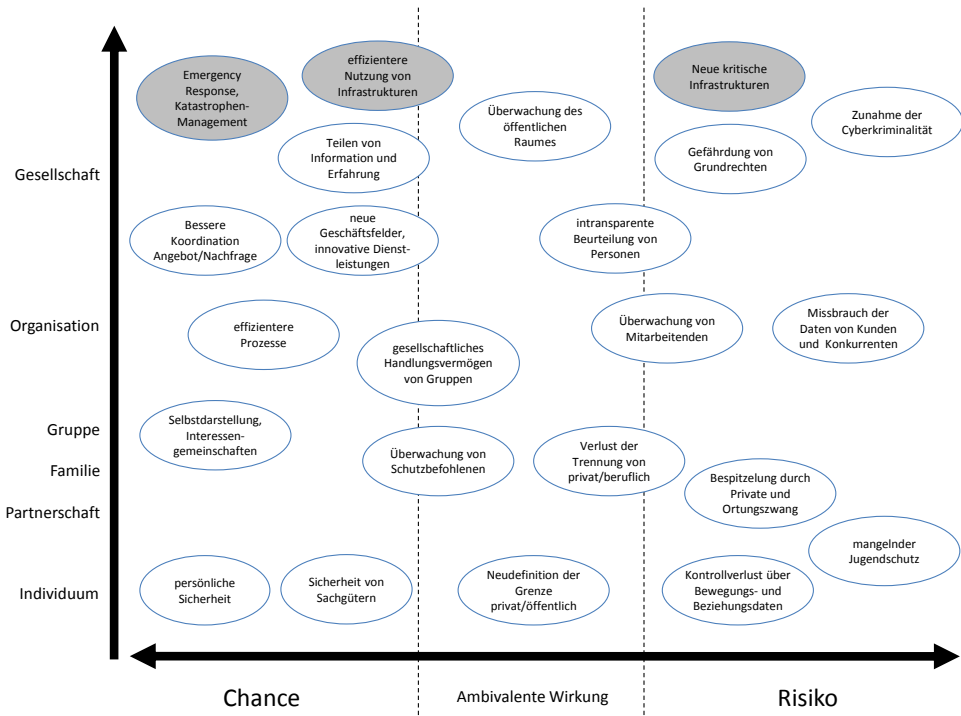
Emergency Response, Katastrophen-Management

effizientere Nutzung von Infrastrukturen

Neue kritische Infrastrukturen

Überwachung des öffentlichen Raumes

Zunahme der Cyberkriminalität

Teilen von Information und Erfahrung

Gefährdung von Grundrechten

Gesellschaft

Bessere Koordination Angebot/Nachfrage

neue Geschäftsfelder, innovative Dienstleistungen

intransparente Beurteilung von Personen

Organisation

effizientere Prozesse

gesellschaftliches Handlungsvermögen von Gruppen

Überwachung von Mitarbeitenden

Missbrauch der Daten von Kunden und Konkurrenten

Gruppe

Familie

Partnerschaft

Selbstdarstellung, Interessengemeinschaften

Überwachung von Schutzbefohlenen

Verlust der Trennung von privat/beruflich

Bespitzelung durch Private und Ortungszwang

mangelnder Jugendschutz

Individuum

persönliche Sicherheit

Sicherheit von Sachgütern

Neudefinition der Grenze privat/öffentlich

Kontrollverlust über Bewegungs- und Beziehungsdaten

Chance

Ambivalente Wirkung

Risiko